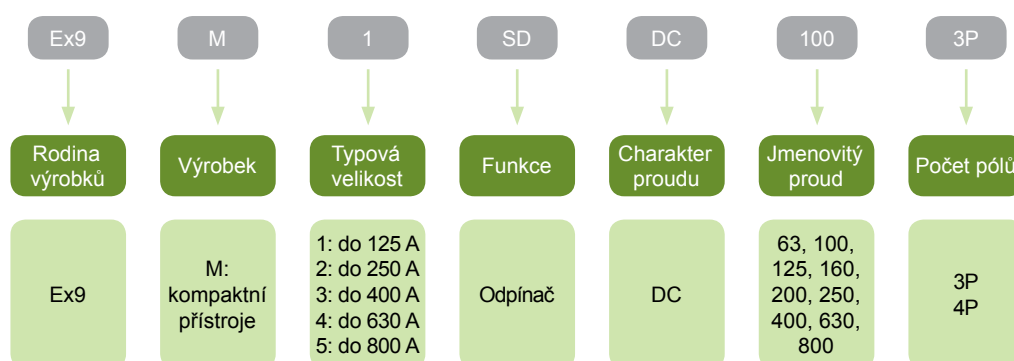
Ex9 M 1 SD DC 100 3P

Rodina výrobků

Výrobek

Typová velikost

Funkce

Charakter proudu

Jmenovitý proud

Počet pólů

Ex9

M: kompaktní přístroje

1: do 125 A
2: do 250 A
3: do 400 A
4: do 630 A
5: do 800 A

Odpínač

DC

63, 100, 125, 160, 200, 250, 400, 630, 800

3P
4P